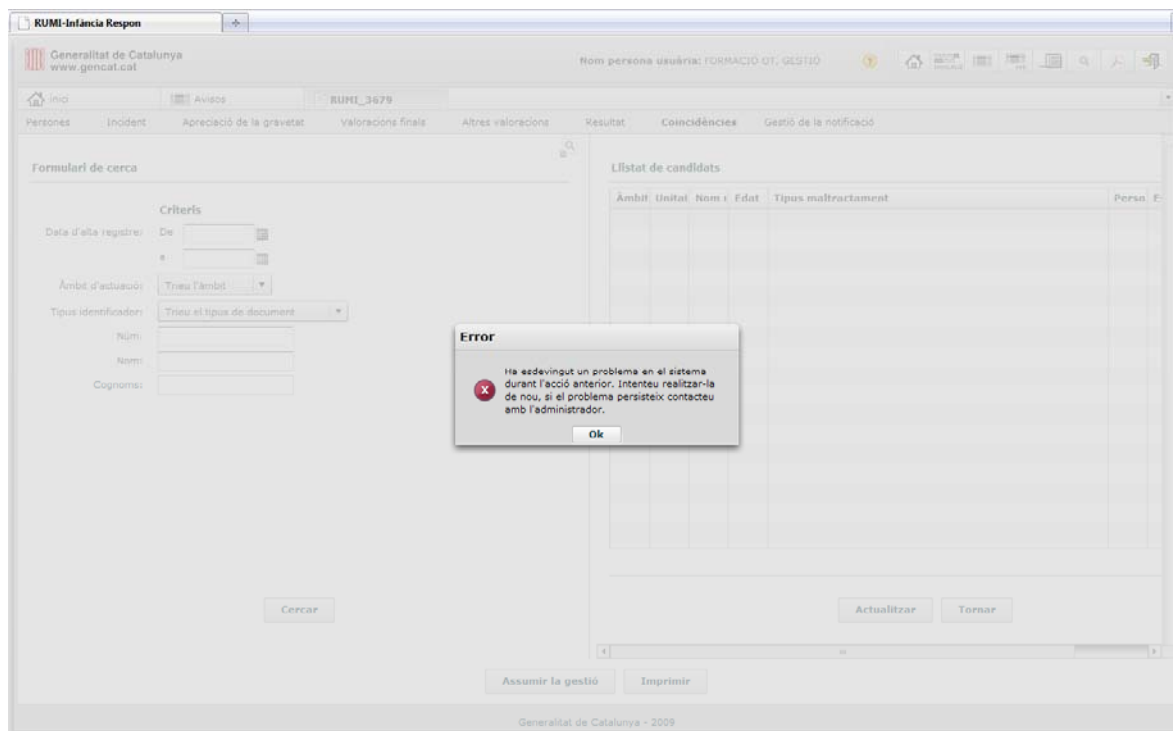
RUMI-Infància Respon

Generalitat de Catalunya
www.gencat.cat

Nom persona usuària: FORMACIÓ OT. GESTIÓ

Inici
Avisos
RUMI_3679

Persones
Incident
Apreciació de la gravetat
Valoracions finals
Altres valoracions
Resultat
Coincidències
Gestió de la notificació

Formulari de cerca

Criteris

Data d'alta registre: De
a

Àmbit d'actuació: Trieu l'àmbit

Tipus identificador: Trieu el tipus de document

Núm:

Nom:

Cognoms:

Cercar

Llistat de candidats

| Àmbit | Unitat | Nom i | Edat | Tipus maltractament | Perso | E |
|---|---|---|---|---|---|---|

Actualitzar
Tornar

Error

Ha esdevingut un problema en el sistema durant l'acció anterior. Intenteu realitzar-la de nou, si el problema persisteix contacteu amb l'administrador.

Ok

Assumir la gestió
Imprimir

Generalitat de Catalunya - 2009